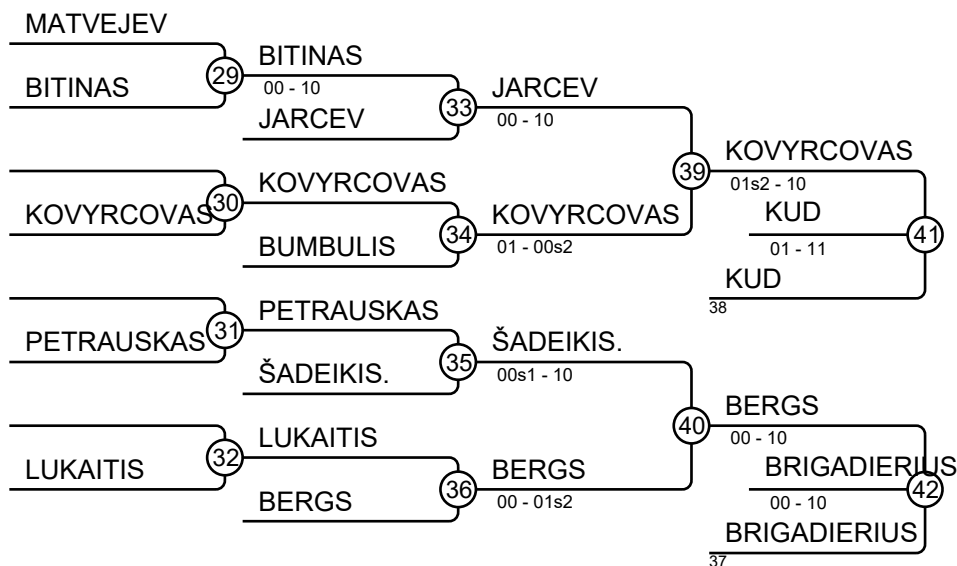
MATVEJEV
BITINAS
29
BITINAS
00 - 10
JARCEV
33
JARCEV
00 - 10
KOVYRCOVAS
30
KOVYRCOVAS
BUMBULIS
34
KOVYRCOVAS
01 - 00s2
39
KOVYRCOVAS
01s2 - 10
KUD
01 - 11
41
KUD
38
PETRAUSKAS
31
PETRAUSKAS
ŠADEIKIS.
35
ŠADEIKIS.
00s1 - 10
LUKAITIS
32
LUKAITIS
BERGS
36
BERGS
00 - 01s2
40
BERGS
00 - 10
BRIGADIERIUS
00 - 10
42
BRIGADIERIUS
37